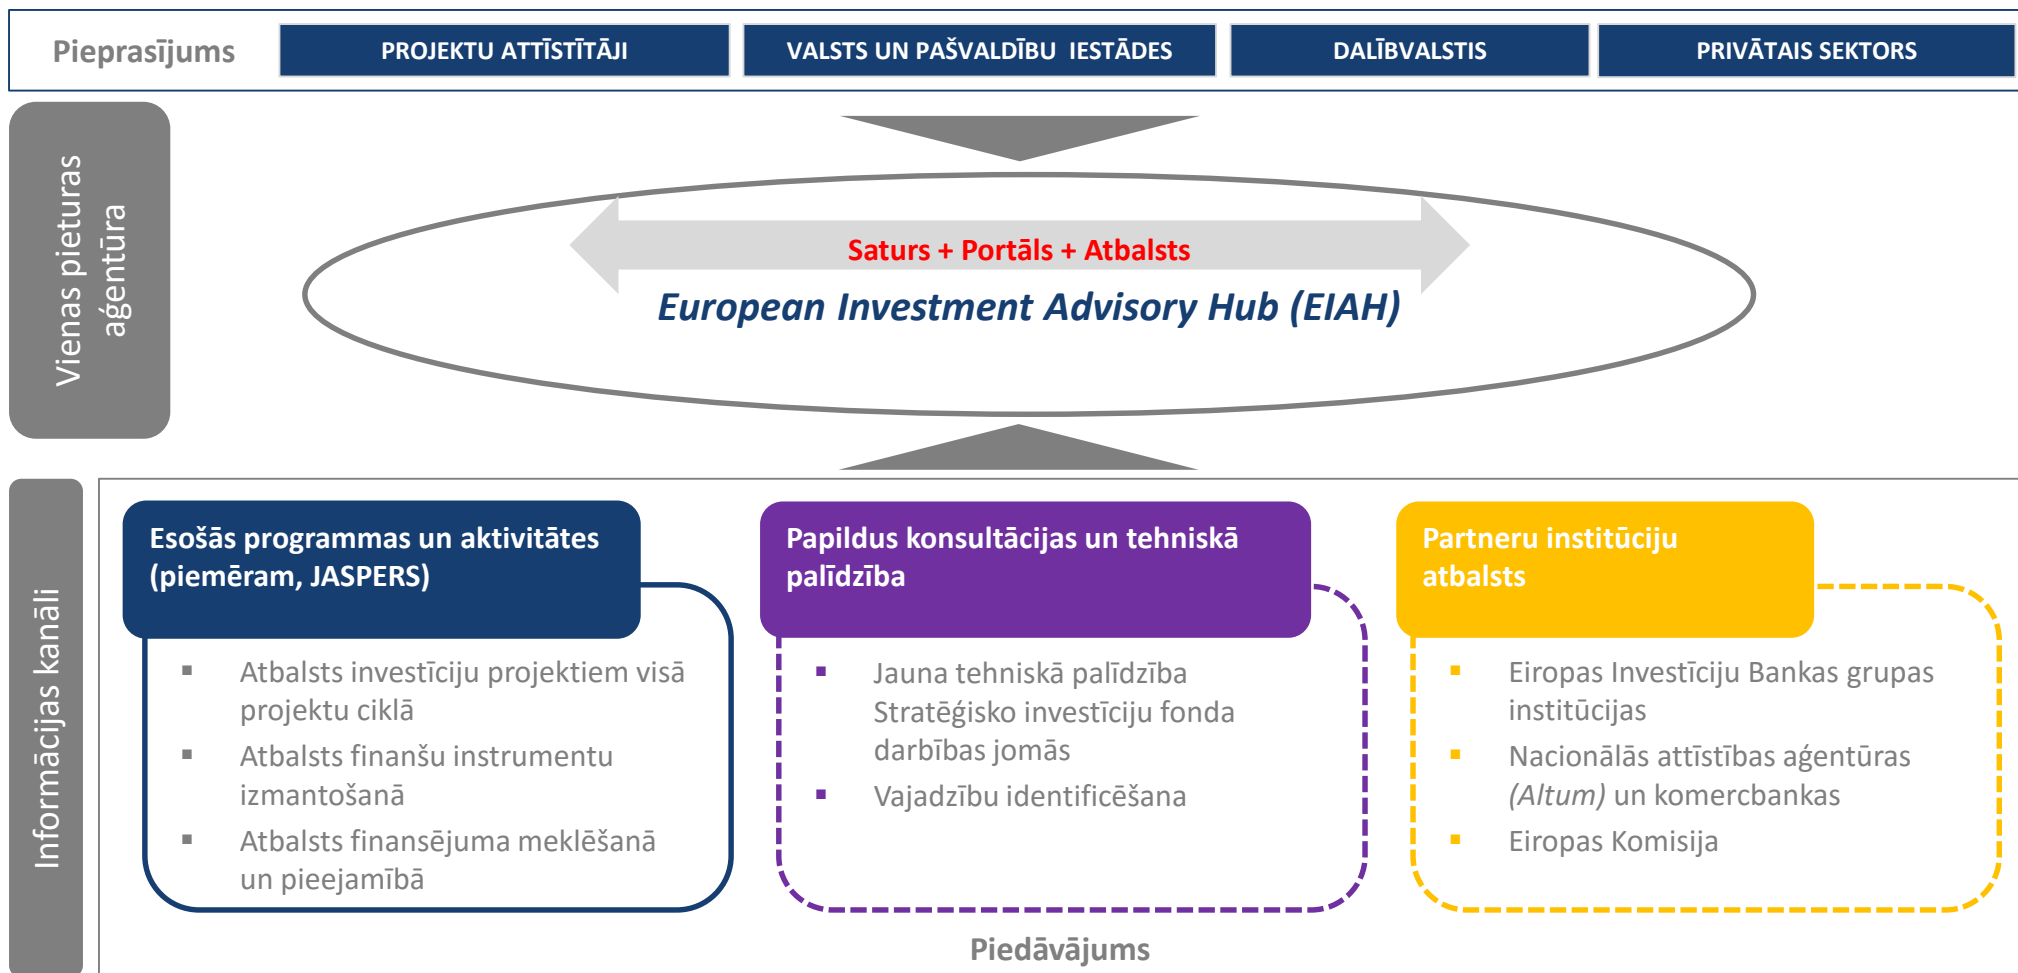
Pieprasījums

PROJEKTU ATTĪSTĪTĀJI

VALSTS UN PAŠVALDĪBU IESTĀDES

DALĪBVALSTIS

PRIVĀTAIS SEKTORS

Vienas pieturas aģentūra

Saturs + Portāls + Atbalsts

European Investment Advisory Hub (EIAH)

Informācijas kanāli

Esošās programmas un aktivitātes (piemēram, JASPERS)

- Atbalsts investīciju projektiem visā projektu ciklā
- Atbalsts finanšu instrumentu izmantošanā
- Atbalsts finansējuma meklēšanā un pieejamībā

Papildus konsultācijas un tehniskā palīdzība

- Jauna tehniskā palīdzība Stratēģisko investīciju fonda darbības jomās
- Vajadzību identificēšana

Partneru institūciju atbalsts

- Eiropas Investīciju Bankas grupas institūcijas
- Nacionālās attīstības aģentūras (Altum) un komercbankas
- Eiropas Komisija

Piedāvājums